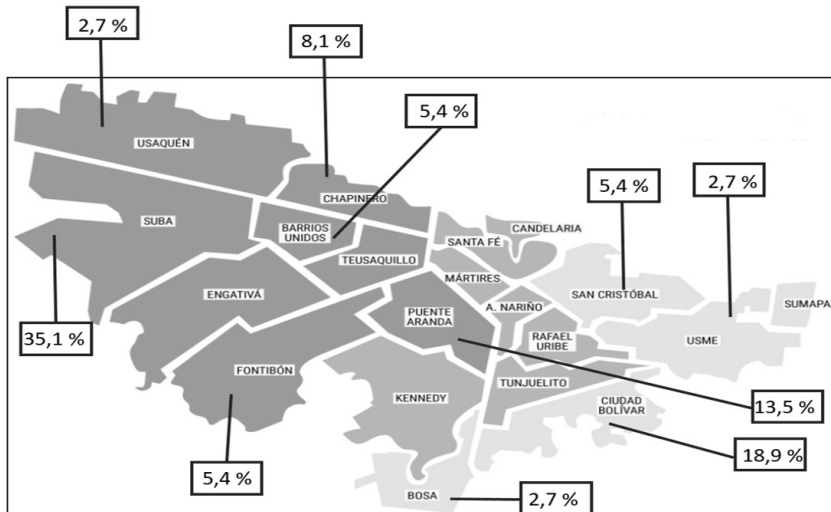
2,7 %
8,1 %
5,4 %
USAQUÉN
CHAPINERO
5,4 %
2,7 %
SUBA
BARRIOS UNIDOS
CANDELARIA
SANTA FÉ
TEUSAQUILLO
MÁRTIRES
SAN CRISTÓBAL
SUMAPAZ
ENGATIVÁ
A. NARIÑO
PUENTE ARANDA
35,1 %
RAFAEL URIBE
USME
FONTIBÓN
TUNJUELITO
KENNEDY
CIUDAD BOLÍVAR
13,5 %
18,9 %
5,4 %
BOSA
2,7 %